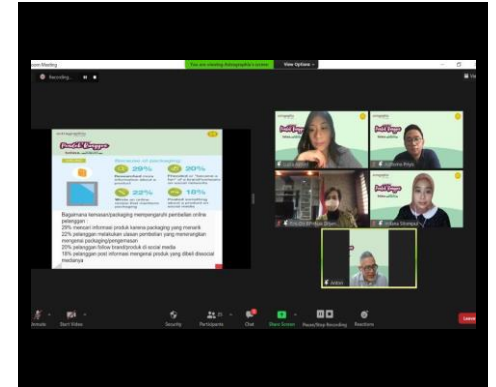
Zoom Meeting

You are viewing dotographic's screen   View Options

Recording...

29%
20%
22%
18%

Bagaimana kemasan/packaging mempengaruhi pembelian online pelanggan :
29% mencari informasi produk karena packaging yang menarik
22% pelanggan melakukan ulasan pembelian yang menerangkan mengenai packaging/pengemasan
20% pelanggan follow brand/produk di social media
18% pelanggan post informasi mengenai produk yang dibeli disocial medianya

Start Video
Security
Participants
Chat
Share Screen
Pause/Stop Recording
Reactions
Leave